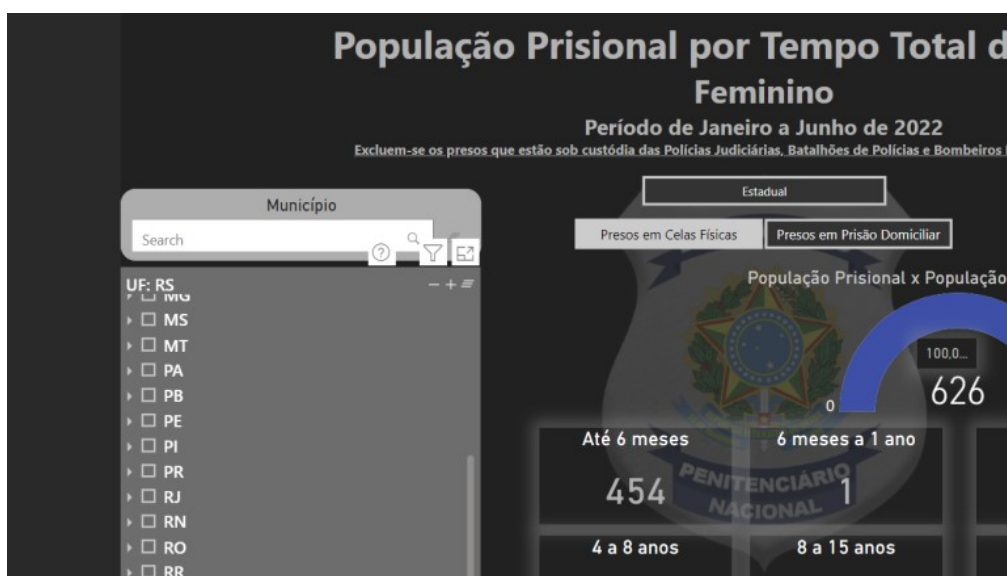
População Prisional por Tempo Total d

Feminino

Período de Janeiro a Junho de 2022

Excluem-se os presos que estão sob custódia das Polícias Judiciárias, Batalhões de Polícias e Bombeiros

Município

Search

Estadual

Presos em Celas Físicas

Presos em Prisão Domiciliar

UF: RS

MG

MS

MT

PA

PB

PE

PI

PR

RJ

RN

RO

RR

População Prisional x População

100,0...

0

626

Até 6 meses

454

6 meses a 1 ano

1

4 a 8 anos

8 a 15 anos

PENITENCIÁRIO NACIONAL